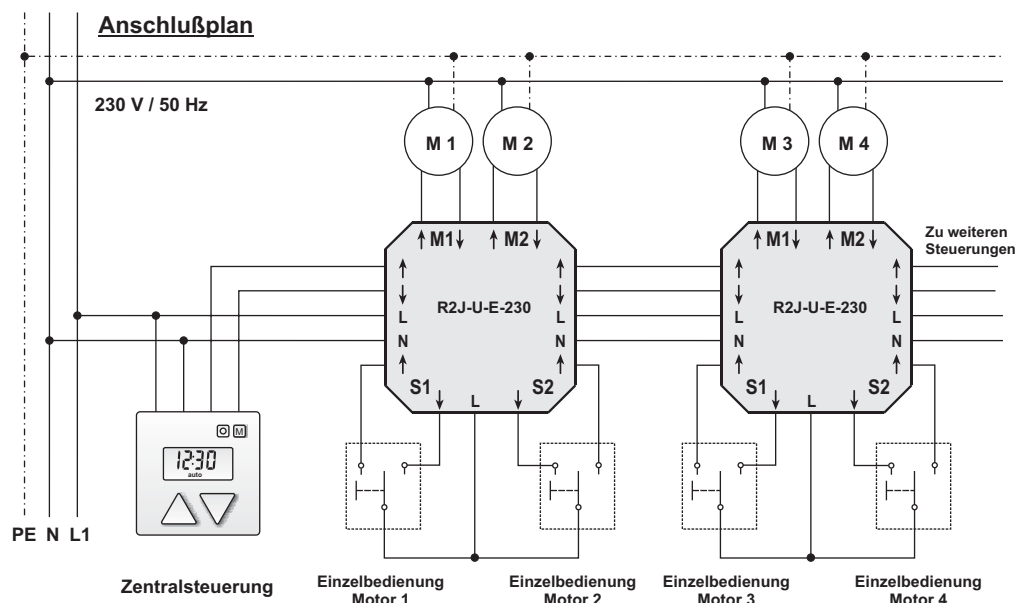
Anschlußplan

230 V / 50 Hz

M 1
M 2
M 3
M 4

↑ M1 ↓
↑ M2 ↓
↑
↓
L
N
R2J-U-E-230
↑
↓
L
N
S1 ↓
L
↓ S2

↑ M1 ↓
↑ M2 ↓
↑
↓
L
N
R2J-U-E-230
↑
↓
L
N
S1 ↓
L
↓ S2

Zu weiteren Steuerungen

12:30
auto

PE N L1

Zentralsteuerung

Einzelbedienung Motor 1

Einzelbedienung Motor 2

Einzelbedienung Motor 3

Einzelbedienung Motor 4